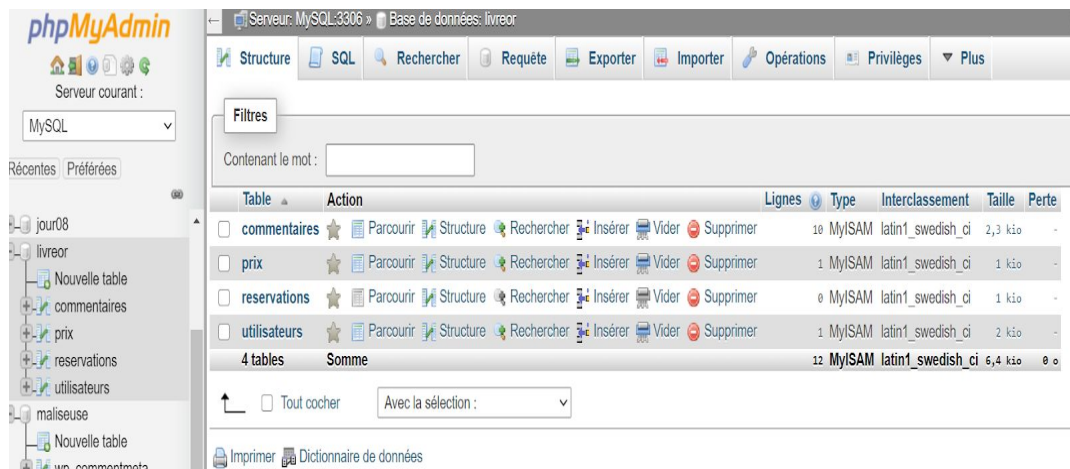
phpMyAdmin

Serveur courant :

MySQL

Récentes Préférées

jour08
livreor
Nouvelle table
commentaires
prix
reservations
utilisateurs
maliseuse
Nouvelle table
wp_commentmeta

Serveur: MySQL:3306 » Base de données: livreor

Structure SQL Rechercher Requête Exporter Importer Opérations Privilèges Plus

Filtres

Contenant le mot :

| Table | Action | Lignes | Type | Interclassement | Taille | Perte |
|---|---|---|---|---|---|---|
| commentaires | Parcourir Structure Rechercher Insérer Vider Supprimer | 10 | MyISAM | latin1_swedish_ci | 2,3 kio | - |
| prix | Parcourir Structure Rechercher Insérer Vider Supprimer | 1 | MyISAM | latin1_swedish_ci | 1 kio | - |
| reservations | Parcourir Structure Rechercher Insérer Vider Supprimer | 0 | MyISAM | latin1_swedish_ci | 1 kio | - |
| utilisateurs | Parcourir Structure Rechercher Insérer Vider Supprimer | 1 | MyISAM | latin1_swedish_ci | 2 kio | - |
| 4 tables | Somme | 12 | MyISAM | latin1_swedish_ci | 6,4 kio | 0 o |

Tout cocher Avec la sélection :

Imprimer Dictionnaire de données